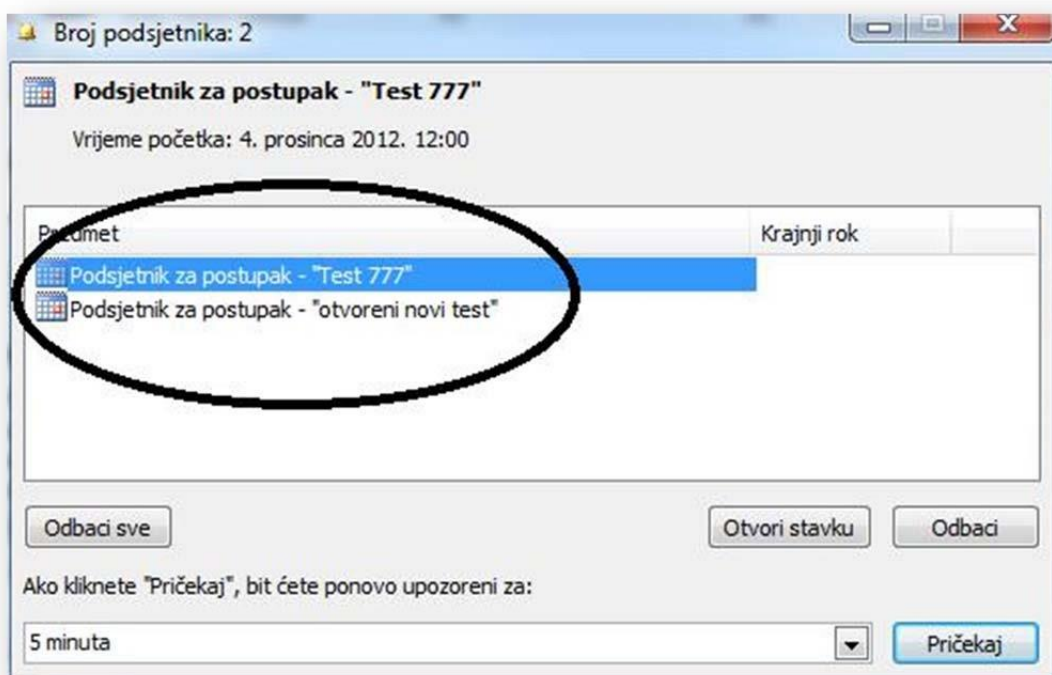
Broj podsjetnika: 2

Podsjetnik za postupak - "Test 777"

Vrijeme početka: 4. prosinca 2012. 12:00

| P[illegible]umet | Krajnji rok |
|---|---|
| Podsjetnik za postupak - "Test 777" | |
| Podsjetnik za postupak - "otvoreni novi test" | |

Odbaci sve

Otvori stavku

Odbaci

Ako kliknete "Pričekaj", bit ćete ponovo upozoreni za:

5 minuta

Pričekaj